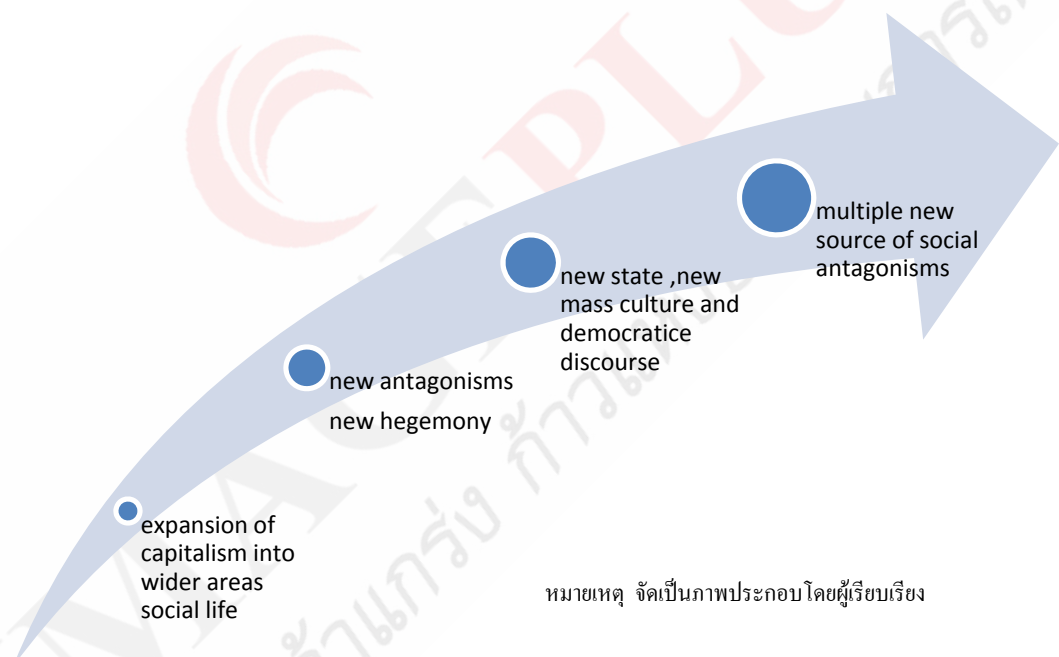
expansion of capitalism into wider areas social life

new antagonisms

new hegemony

new state ,new mass culture and democratice discourse

multiple new source of social antagonisms

หมายเหตุ จัดเป็นภาพประกอบโดยผู้เรียบเรียง